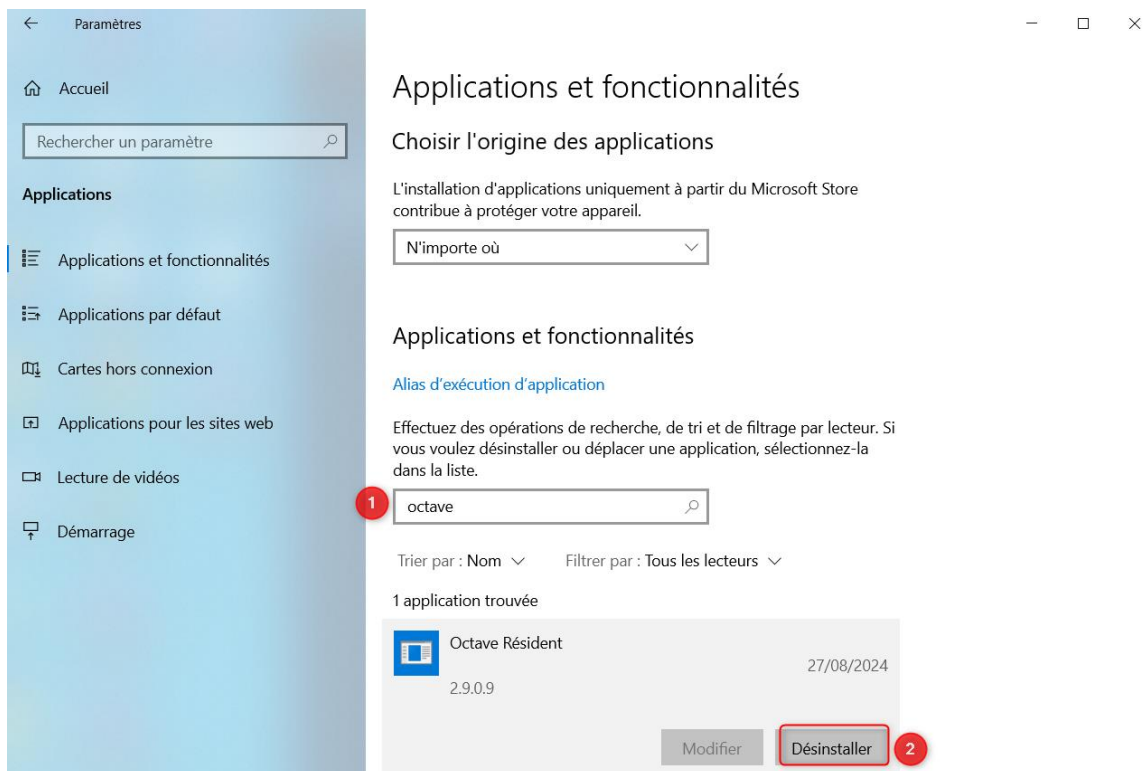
Paramètres

Accueil

Rechercher un paramètre

Applications

Applications et fonctionnalités

Applications par défaut

Cartes hors connexion

Applications pour les sites web

Lecture de vidéos

Démarrage

Applications et fonctionnalités

Choisir l'origine des applications

L'installation d'applications uniquement à partir du Microsoft Store contribue à protéger votre appareil.

N'importe où

Applications et fonctionnalités

Alias d'exécution d'application

Effectuez des opérations de recherche, de tri et de filtrage par lecteur. Si vous voulez désinstaller ou déplacer une application, sélectionnez-la dans la liste.

1

octave

Trier par : Nom

Filtrer par : Tous les lecteurs

1 application trouvée

Octave Résident

27/08/2024

2.9.0.9

Modifier

Désinstaller

2